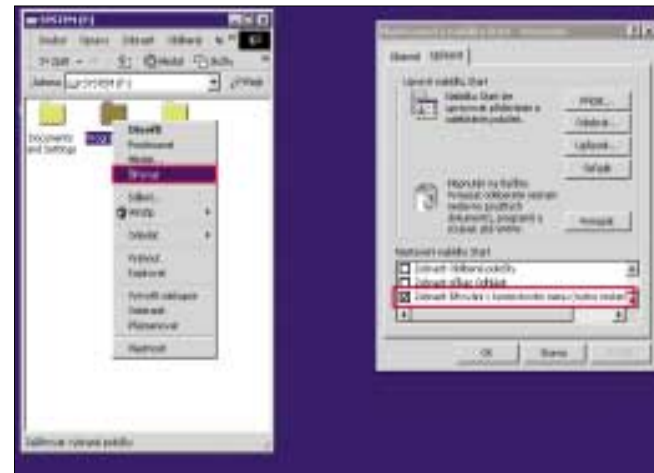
SYSTEM (F:)

Soubor Úpravy Zobrazit Oblíbené

Zpět Hledat Složky

Adresa SYSTEM (F:) Přejít

Documents and Settings

Otevřít
Prozkoumat
Hledat...
Sdílení
Odeslat
Vyjmout
Kopírovat
Vytvořit zástupce
Odstranit
Přejmenovat
Vlastnosti

Sdílení vybrané položky

Obecné Upřesnit

Upravit nabídku Start

Nabídku Start lze upravovat přidáváním a odebíráním položek.

Přidat...
Odebrat...
Upřesnit...
Setřídit

Odebrat záznamy o nedávno otevřených dokumentech, programech a stránkách.

Vymazat

Nastavení nabídky Start

Zobrazit Oblíbené položky
Zobrazit příkaz Odhlásit
Zobrazit šifrování v kontextové nabídce

OK Storno